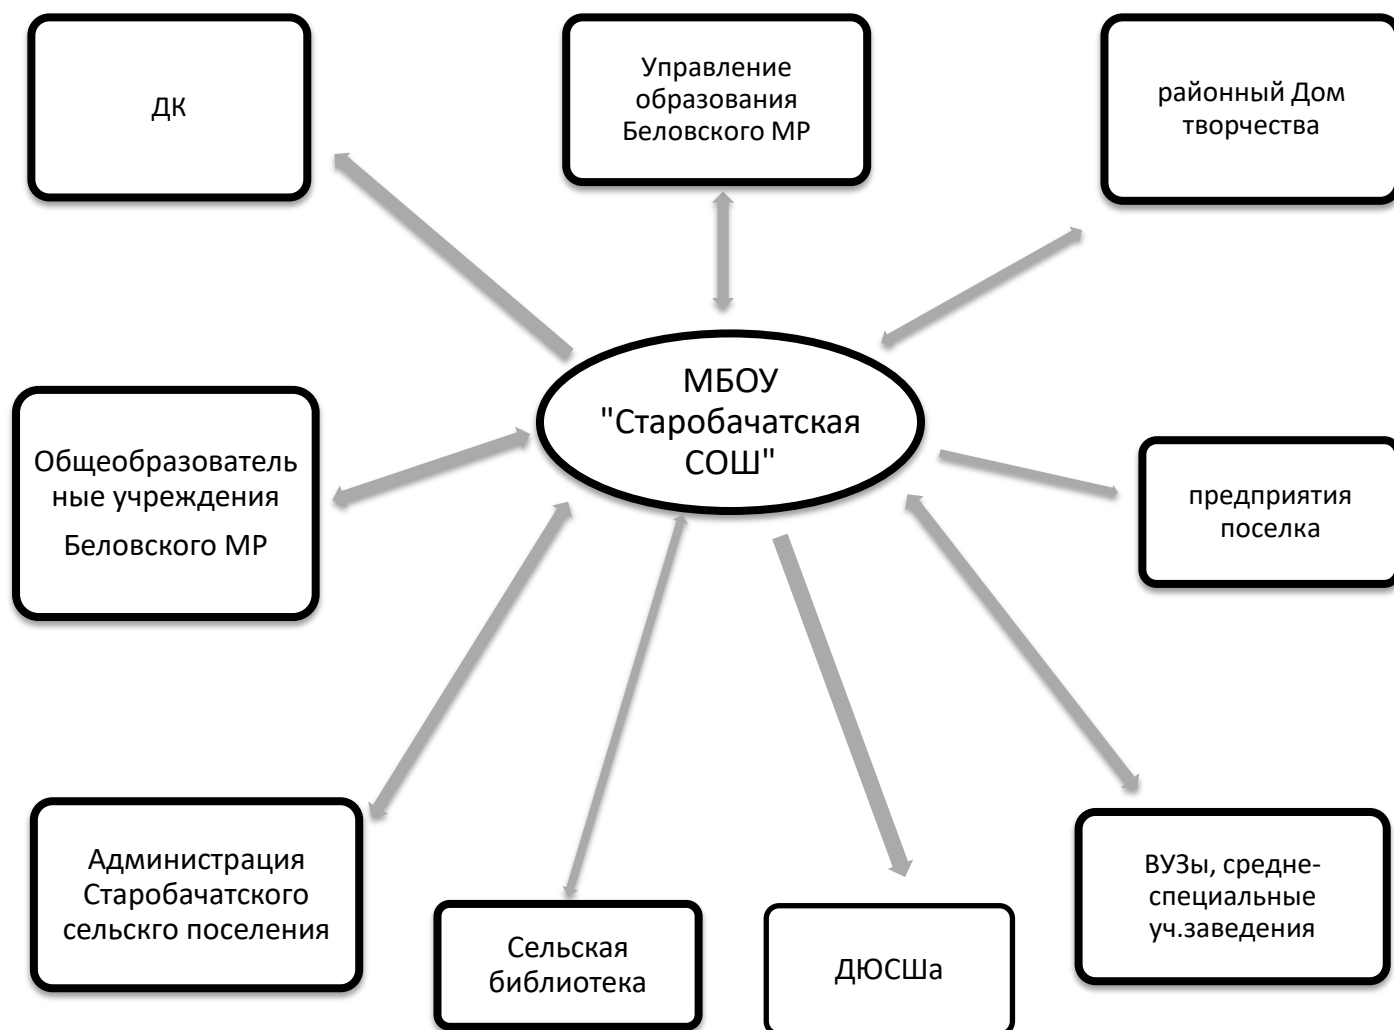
ДК

Управление образования Беловского МР

районный Дом творчества

МБОУ "Старобачатская СОШ"

Общеобразовательные учреждения Беловского МР

предприятия поселка

Администрация Старобачатского сельскго поселения

Сельская библиотека

ДЮСШа

ВУЗы, средне-специальные уч.заведения